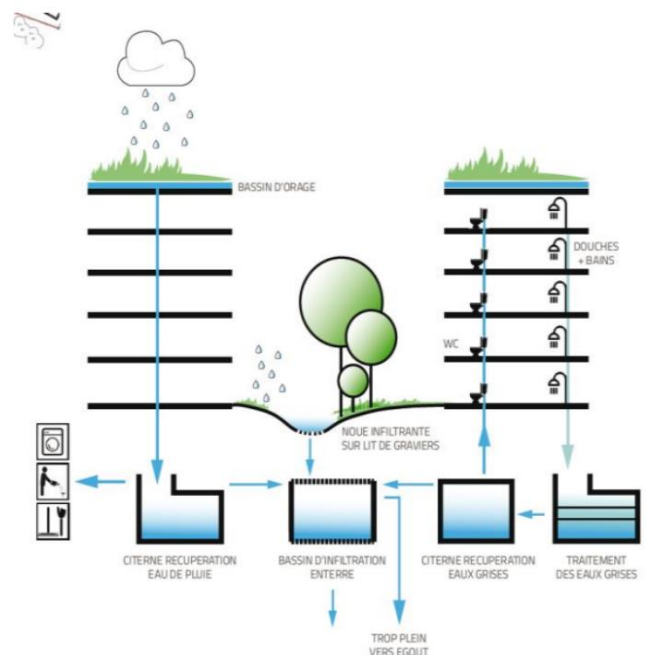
BASSIN D'ORAGE

DOUCHES + BAINS

WC

NOUE INFILTRANTE SUR LIT DE GRAVIERS

CITERNE RECUPERATION EAU DE PLUIE

BASSIN D'INFILTRATION ENTERRE

CITERNE RECUPERATION EAUX GRISES

TRAITEMENT DES EAUX GRISES

TROP PLEIN VERS EGOUT